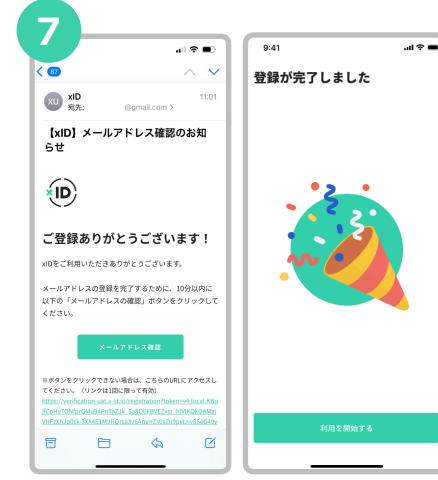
7

87

XU xID 11:01
宛先: @gmail.com >

【xID】メールアドレス確認のお知らせ

xID

ご登録ありがとうございます！

xIDをご利用いただきありがとうございます。

メールアドレスの登録を完了するために、10分以内に以下の「メールアドレスの確認」ボタンをクリックしてください。

メールアドレス確認

※ボタンをクリックできない場合は、こちらのURLにアクセスしてください。（リンクは1回に限って有効）

https://verification-uat.x-id.io/registration?token=v4.local.K8pjfCoHyTONbrQMuN4PrTaZJk_5s8OEFBVEZxsr_NMKQkQAMajVHFzXhJp0sk-3XK4E1MHHQrsa3v6AmmZs0sZu9pvLnv8Se6i9v

9:41

登録が完了しました

利用を開始する